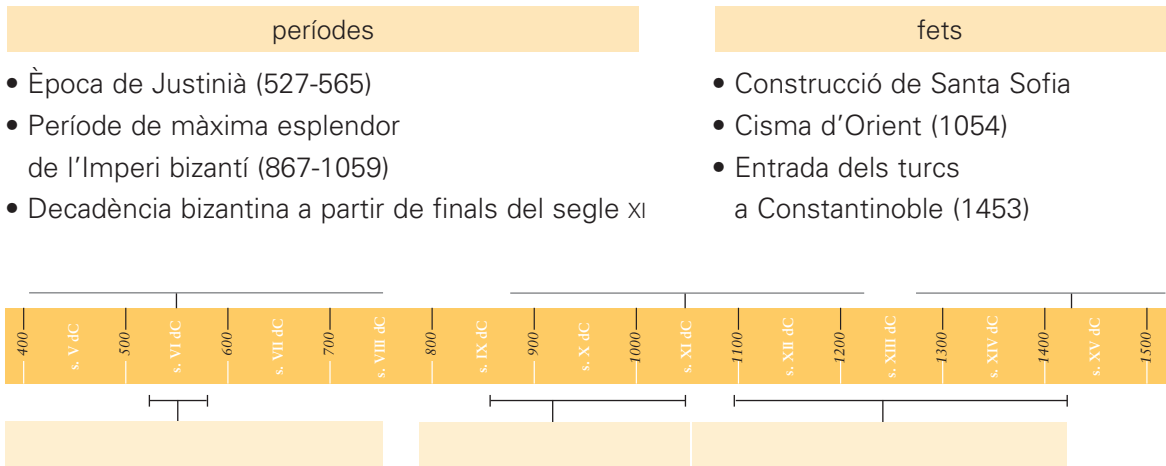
períodes

• Època de Justinià (527-565)
• Període de màxima esplendor de l'Imperi bizantí (867-1059)
• Decadència bizantina a partir de finals del segle XI

fets

• Construcció de Santa Sofia
• Cisma d'Orient (1054)
• Entrada dels turcs a Constantinoble (1453)

400 s. V dC 500 s. VI dC 600 s. VII dC 700 s. VIII dC 800 s. IX dC 900 s. X dC 1000 s. XI dC 1100 s. XII dC 1200 s. XIII dC 1300 s. XIV dC 1400 s. XV dC 1500